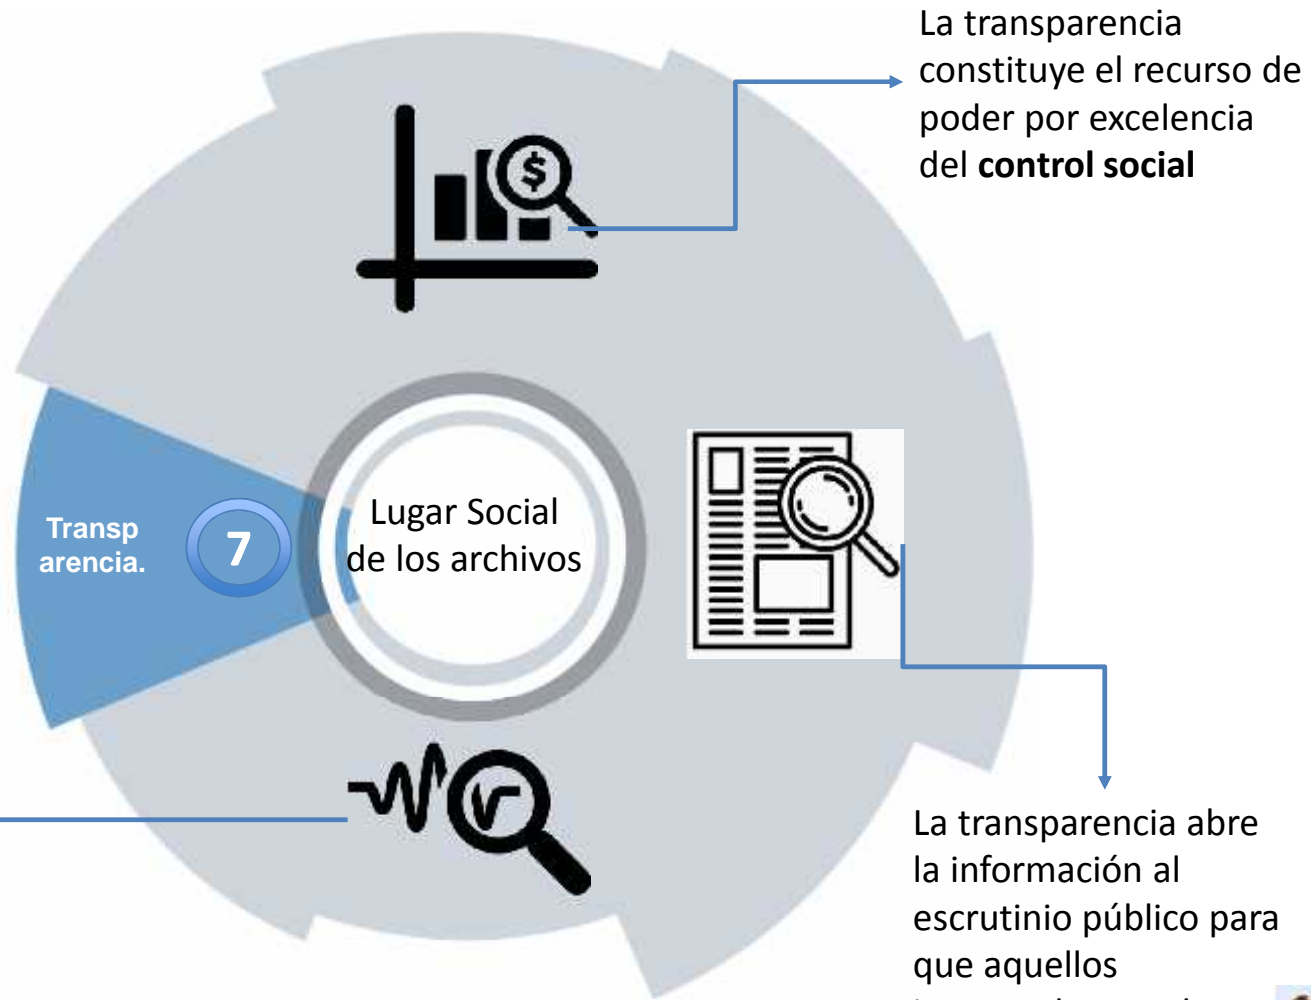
La transparencia constituye el recurso de poder por excelencia del **control social**

Transp arencia.

7

Lugar Social de los archivos

La transparencia abre la información al escrutinio público para que aquellos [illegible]